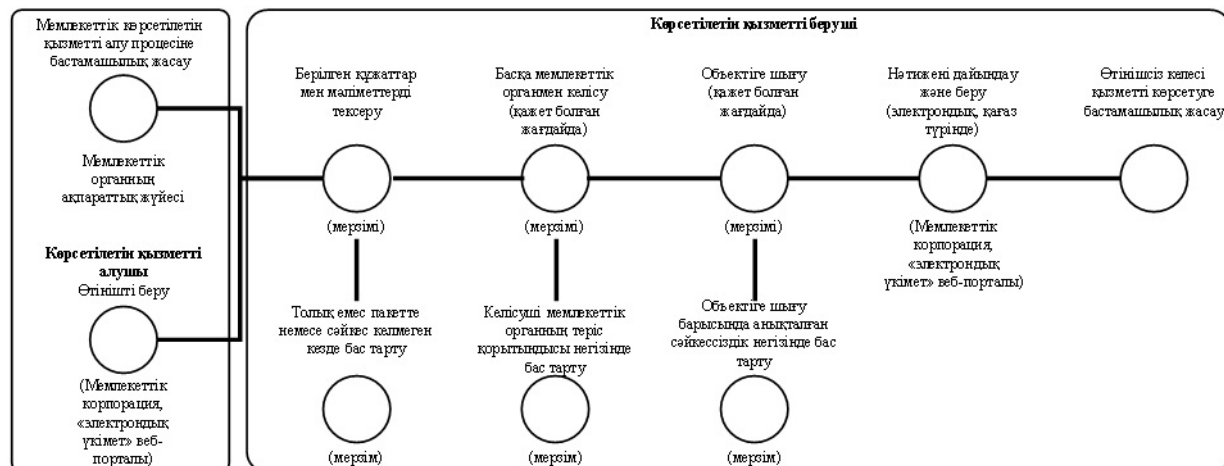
Мемлекеттік көрсетілетін қызметті алу процесіне бастамашылық жасау

Мемлекеттік органның ақпараттық жүйесі

Көрсетілетін қызметті алушы
Өтінішті беру

(Мемлекеттік корпорация, «электрондық үкімет» веб-порталы)

Көрсетілетін қызметті беруші

Берілген құжаттар мен мәліметтерді тексеру

(мерзімі)

Толық емес пакетте немесе сәйкес келмеген кезде бас тарту

(мерзім)

Басқа мемлекеттік органмен келісу (қажет болған жағдайда)

(мерзімі)

Келісуші мемлекеттік органның теріс қорытындысы негізінде бас тарту

(мерзім)

Объектіге шығу (қажет болған жағдайда)

(мерзімі)

Объектіге шығу барысында анықталған сәйкессіздік негізінде бас тарту

(мерзім)

Нәтижені дайындау және беру (электрондық, қағаз түрінде)

(Мемлекеттік корпорация, «электрондық үкімет» веб-порталы)

Өтінішсіз келесі қызметті көрсетуге бастамашылық жасау